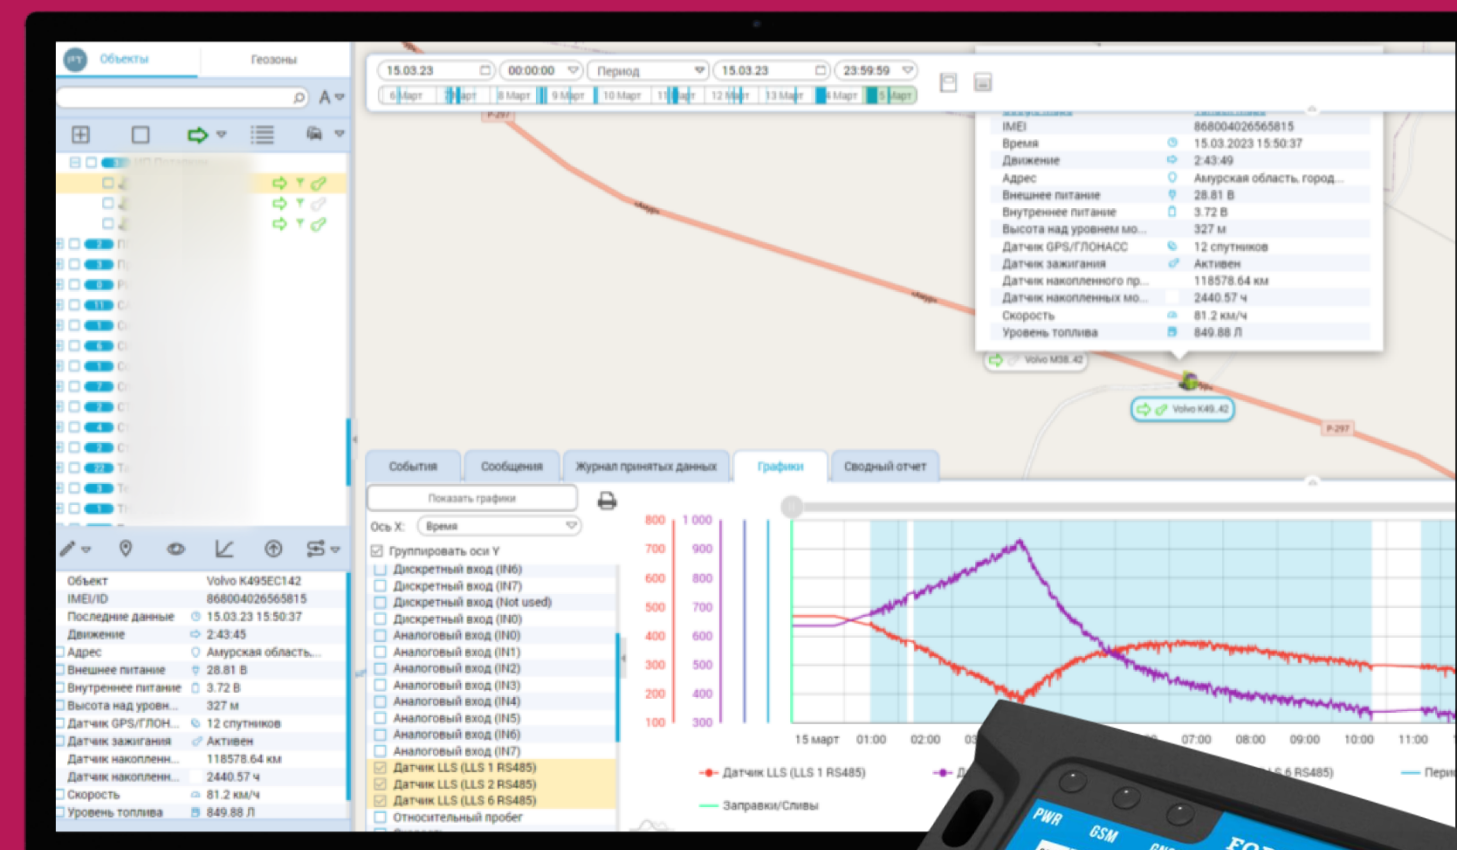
Объекты
Геозоны

15.03.23
00:00:00
Период
15.03.23
23:59:59

6 Март
7 Март
8 Март
9 Март
10 Март
11 Март
12 Март
13 Март
14 Март
15 Март

P-297

| IMEI | 868004026565815 |
|---|---|
| Время | 15.03.2023 15:50:37 |
| Движение | 2:43:49 |
| Адрес | Амурская область, город... |
| Внешнее питание | 28.81 В |
| Внутреннее питание | 3.72 В |
| Высота над уровнем мо... | 327 м |
| Датчик GPS/ГЛОНАСС | 12 спутников |
| Датчик зажигания | Активен |
| Датчик накопленного пр... | 118578.64 км |
| Датчик накопленных мо... | 2440.57 ч |
| Скорость | 81.2 км/ч |
| Уровень топлива | 849.88 Л |

Volvo M38..42
Volvo K49..42
P-297

События
Сообщения
Журнал принятых данных
Графики
Сводный отчет

Показать графики
Ось X: Время
Группировать оси Y
Дискретный вход (IN6)
Дискретный вход (IN7)
Дискретный вход (Not used)
Дискретный вход (IN0)
Аналоговый вход (IN0)
Аналоговый вход (IN1)
Аналоговый вход (IN2)
Аналоговый вход (IN3)
Аналоговый вход (IN4)
Аналоговый вход (IN5)
Аналоговый вход (IN6)
Аналоговый вход (IN7)
Датчик LLS (LLS 1 RS485)
Датчик LLS (LLS 2 RS485)
Датчик LLS (LLS 6 RS485)
Относительный пробег

800 700 600 500 400 300 200 100
1 000 900 800 700 600 500 400 300

15 март 01:00 02:00 03 07:00 08:00 09:00 10:00 11:00

Датчик LLS (LLS 1 RS485)
Д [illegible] 6 RS485)
Пери
Заправки/Сливы

| Объект | Volvo K495EC142 |
|---|---|
| IMEI/ID | 868004026565815 |
| Последние данные | 15.03.23 15:50:37 |
| Движение | 2:43:45 |
| Адрес | Амурская область,... |
| Внешнее питание | 28.81 В |
| Внутреннее питание | 3.72 В |
| Высота над уровн... | 327 м |
| Датчик GPS/ГЛОН... | 12 спутников |
| Датчик зажигания | Активен |
| Датчик накопленн... | 118578.64 км |
| Датчик накопленн... | 2440.57 ч |
| Скорость | 81.2 км/ч |
| Уровень топлива | 849.88 Л |

PWR
GSM